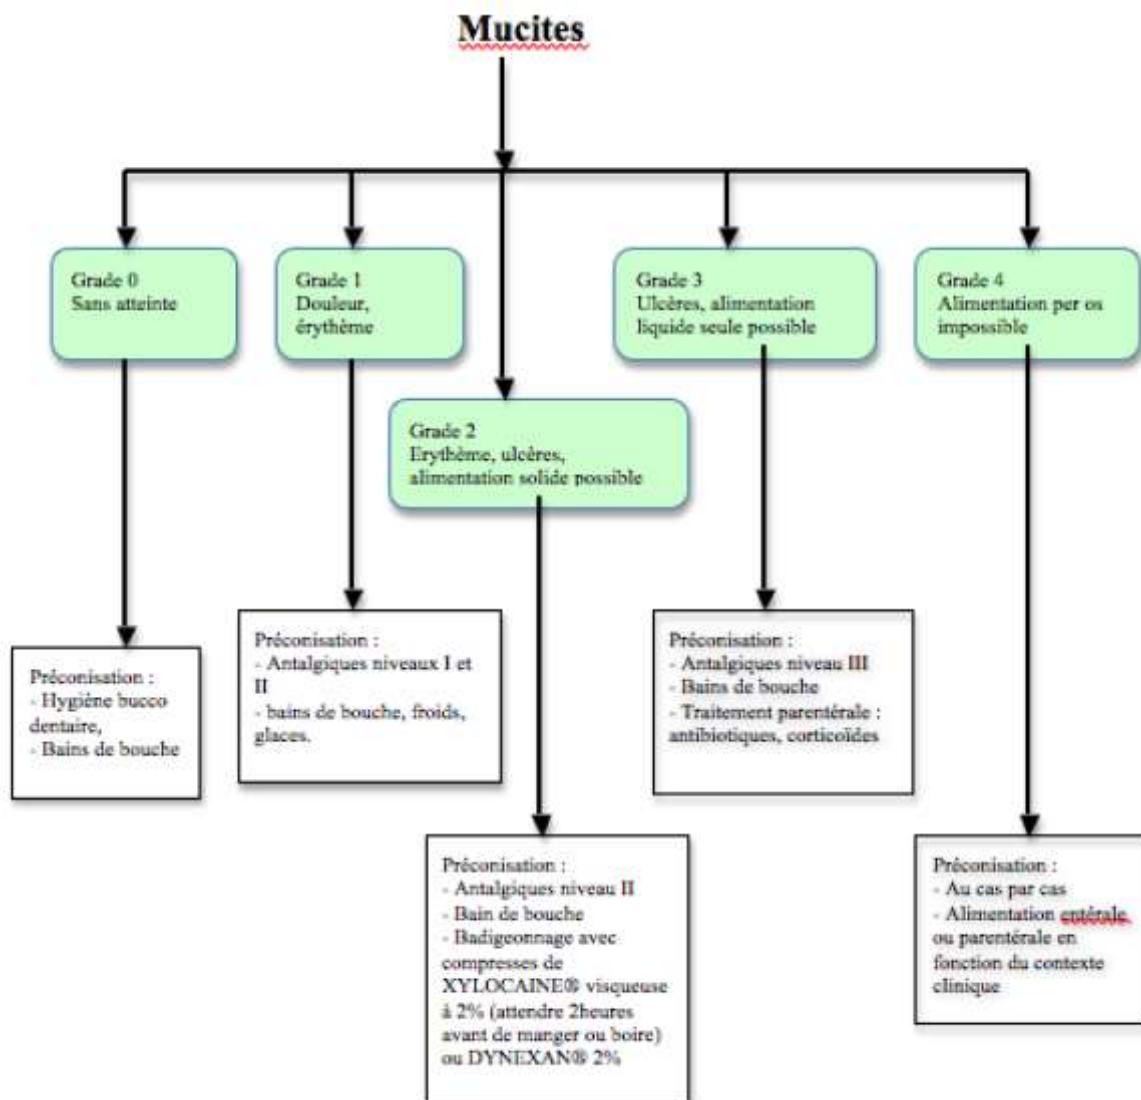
Mucites

Grade 0
Sans atteinte

Préconisation :
- Hygiène bucco dentaire,
- Bains de bouche

Grade 1
Douleur, érythème

Préconisation :
- Antalgiques niveaux I et II
- bains de bouche, froids, glaces.

Grade 2
Erythème, ulcères, alimentation solide possible

Préconisation :
- Antalgiques niveau II
- Bain de bouche
- Badigeonnage avec compresses de XYLOCAINE® visqueuse à 2% (attendre 2heures avant de manger ou boire) ou DYNEXAN® 2%

Grade 3
Ulcères, alimentation liquide seule possible

Préconisation :
- Antalgiques niveau III
- Bains de bouche
- Traitement parentérale : antibiotiques, corticoïdes

Grade 4
Alimentation per os impossible

Préconisation :
- Au cas par cas
- Alimentation entérale ou parentérale en fonction du contexte clinique